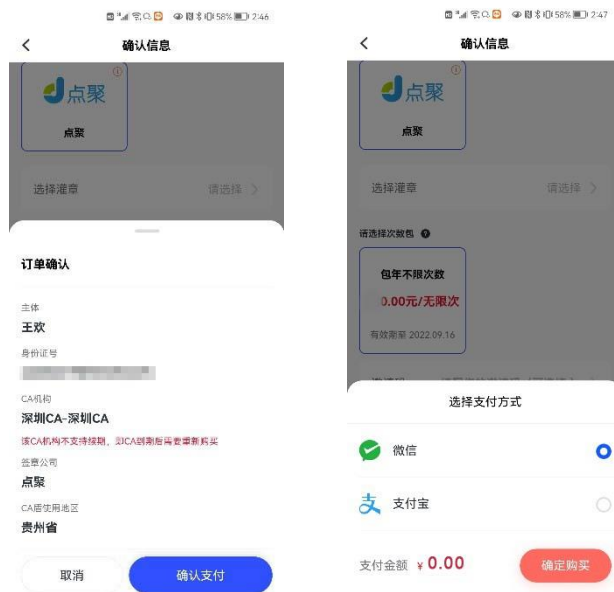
58% 2:46

<

确认信息

点聚

点聚

选择灌章

请选择 >

订单确认

主体

王欢

身份证号

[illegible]

CA机构

深圳CA-深圳CA

该CA机构不支持续期，则CA到期后需要重新购买

签章公司

点聚

CA店使用地区

贵州省

取消

确认支付

58% 2:47

<

确认信息

点聚

点聚

选择灌章

请选择 >

请选择次数包

包年不限次数

0.00元/无限次

有效期至 2022.09.16

选择支付方式

微信

支付宝

支付金额 ¥0.00

确定购买